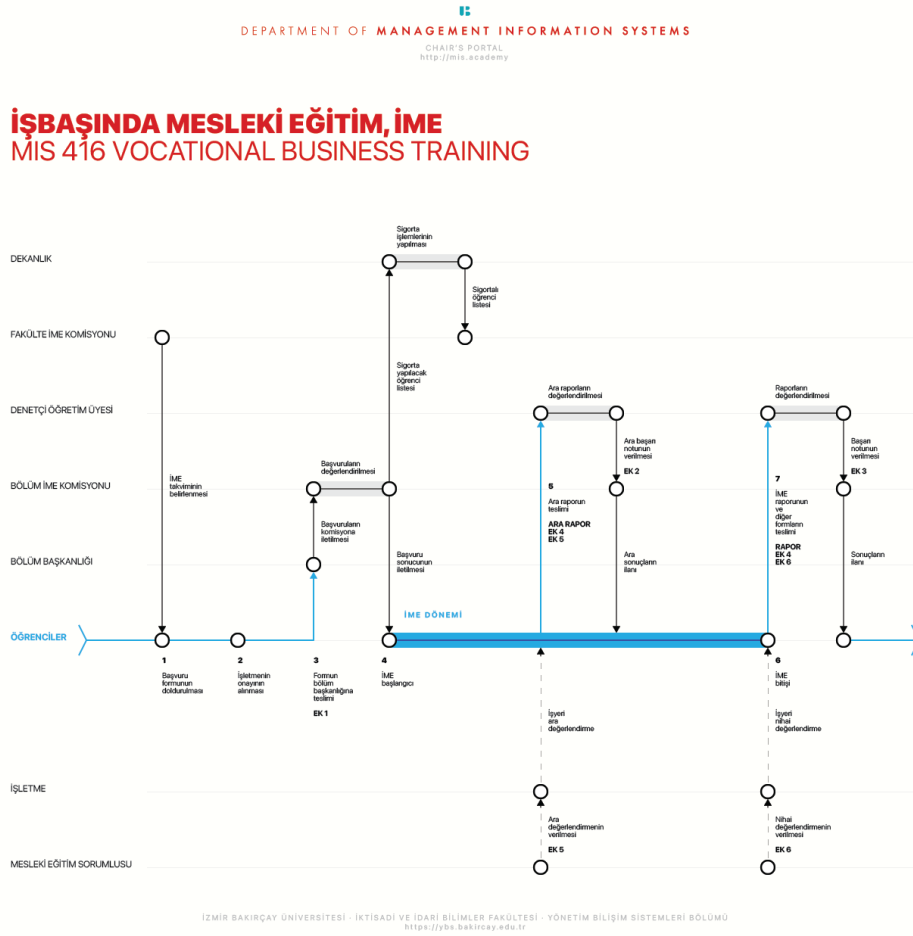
DEPARTMENT OF MANAGEMENT INFORMATION SYSTEMS
CHAIR'S PORTAL
http://mis.academy

İŞBAŞINDA MESLEKİ EĞİTİM, İME
MIS 416 VOCATIONAL BUSINESS TRAINING

DEKANLIK

FAKÜLTE İME KOMİSYONU

DENETÇİ ÖĞRETİM ÜYESİ

BÖLÜM İME KOMİSYONU

BÖLÜM BAŞKANLIĞI

ÖĞRENCİLER

İŞLETME

MESLEKİ EĞİTİM SORUMLUSU

Sigorta işlemlerinin yapılması

Sigortalı öğrenci listesi

Sigorta yapılacak öğrenci listesi

İME takviminin belirlenmesi

Başvuruların değerlendirilmesi

Başvuruların komisyona iletilmesi

Başvuru sonucunun iletilmesi

Ara raporların değerlendirilmesi

Ara başarı notunun verilmesi
EK 2

5
Ara raporun teslimi
ARA RAPOR
EK 4
EK 5

Ara sonuçların ilanı

Raporların değerlendirilmesi

Başarı notunun verilmesi
EK 3

7
İME raporunun ve diğer formların teslimi
RAPOR
EK 4
EK 6

Sonuçların ilanı

İME DÖNEMİ

1
Başvuru formunun doldurulması

2
İşletmenin onayının alınması

3
Formun bölüm başkanlığına teslimi
EK 1

4
İME başlangıcı

6
İME bitişi

İşyeri ara değerlendirme

İşyeri nihai değerlendirme

Ara değerlendirmenin verilmesi
EK 5

Nihai değerlendirmenin verilmesi
EK 6

İZMİR BAKIRÇAY ÜNİVERSİTESİ · İKTİSADİ VE İDARİ BİLİMLER FAKÜLTESİ · YÖNETİM BİLİŞİM SİSTEMLERİ BÖLÜMÜ
https://ybs.bakircay.edu.tr